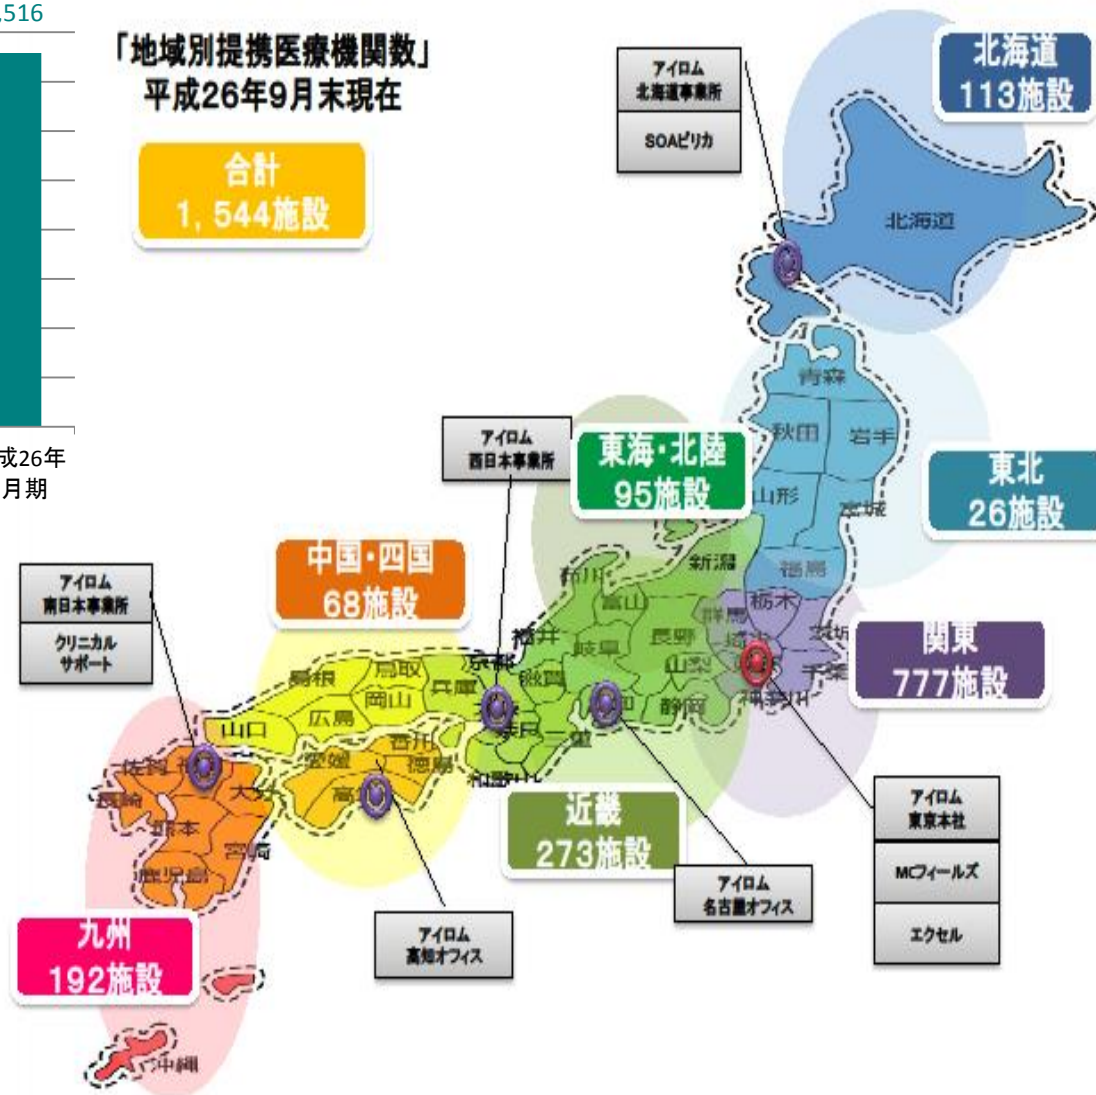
516

成26年
月期

「地域別提携医療機関数」
平成26年9月末現在

合計
1, 544施設

アイロム
北海道事業所

SOAビリカ

北海道
113施設

北海道

青森
秋田
岩手
山形
宮城

東北
26施設

アイロム
西日本事業所

東海・北陸
95施設

新潟
福島
石川
富山
群馬
栃木
福井
長野
岐阜
山梨
埼玉
茨城
千葉
東京
神奈川
静岡
愛知

関東
777施設

中国・四国
68施設

アイロム
南日本事業所

クリニカル
サポート

島根
鳥取
岡山
兵庫
京都
滋賀
山口
広島
大阪
奈良
三重
香川
徳島
愛媛
高知
和歌山
佐賀
福岡
大分
長崎
熊本
宮崎
鹿児島

近畿
273施設

アイロム
東京本社

MCフィールズ

エクセル

アイロム
名古屋オフィス

アイロム
高知オフィス

九州
192施設

沖縄